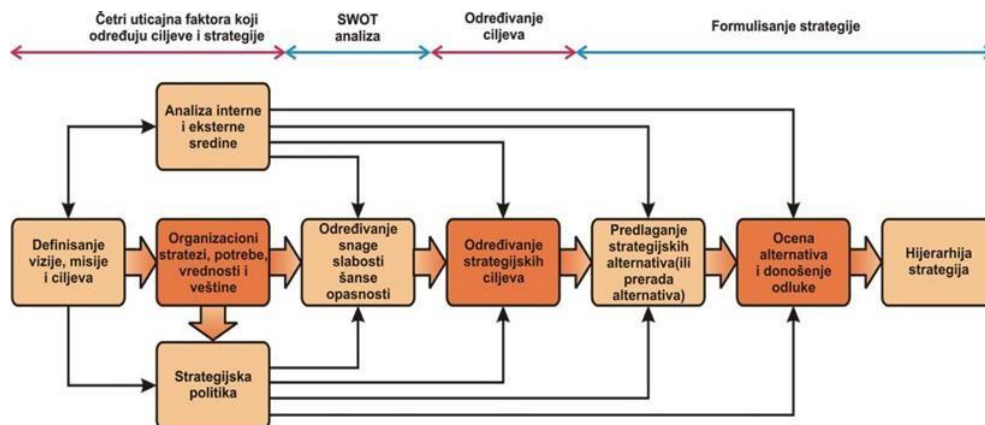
Četri uticajna faktora koji određuju ciljeve i strategije

SWOT analiza

Određivanje ciljeva

Formulisanje strategije

Analiza interne i eksterne sredine

Definisanje vizije, misije i ciljeva

Organizacioni stratezi, potrebe, vrednosti i veštine

Određivanje snage slabosti šanse opasnosti

Određivanje strategijskih ciljeva

Predlaganje strategijskih alternativa(ili prerada alternativa)

Ocena alternativa i donošenje odluke

Hijerarhija strategija

Strategijska politika